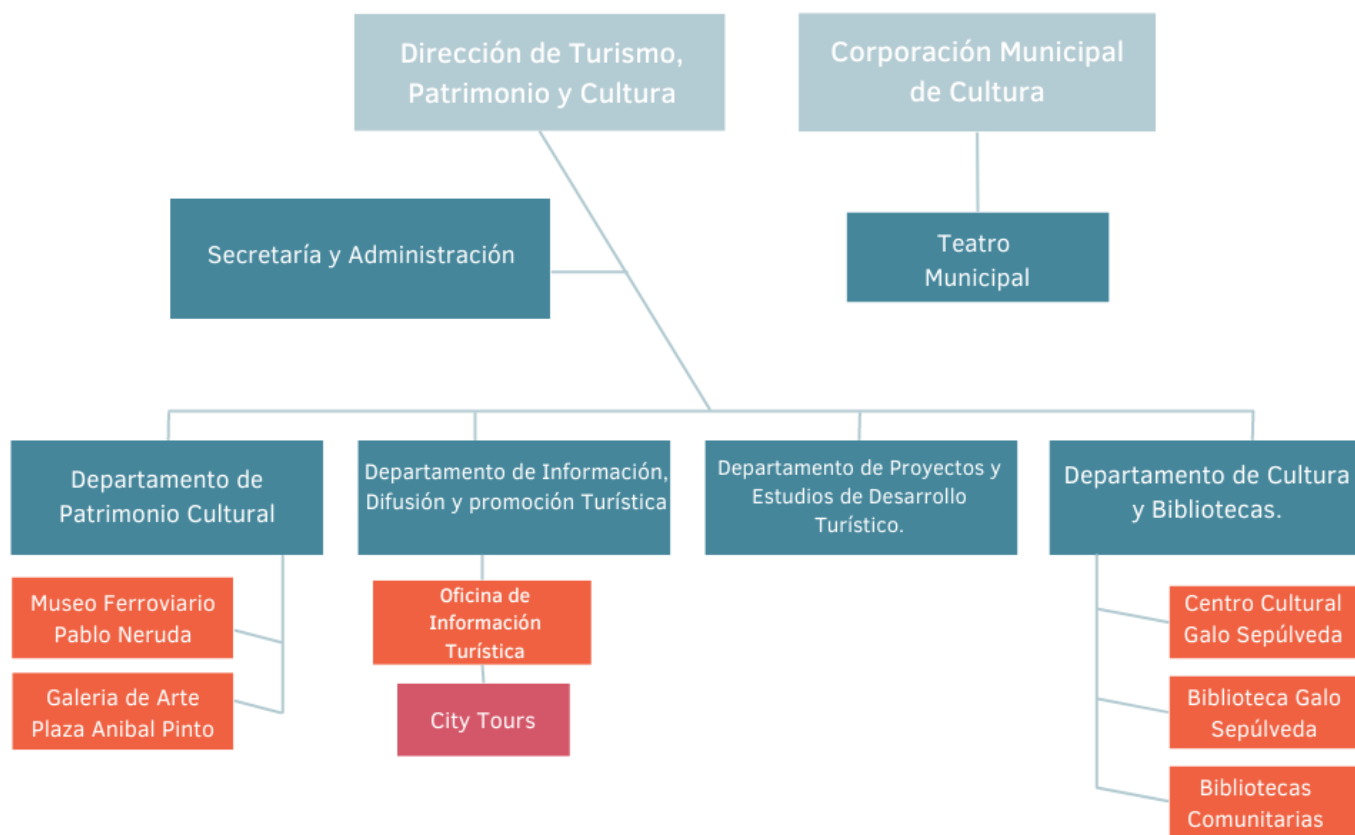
Dirección de Turismo, Patrimonio y Cultura

Corporación Municipal de Cultura

Secretaría y Administración

Teatro Municipal

Departamento de Patrimonio Cultural

Departamento de Información, Difusión y promoción Turística

Departamento de Proyectos y Estudios de Desarrollo Turístico.

Departamento de Cultura y Bibliotecas.

Museo Ferroviario Pablo Neruda

Galeria de Arte Plaza Anibal Pinto

Oficina de Información Turística

City Tours

Centro Cultural Galo Sepúlveda

Biblioteca Galo Sepúlveda

Bibliotecas Comunitarias